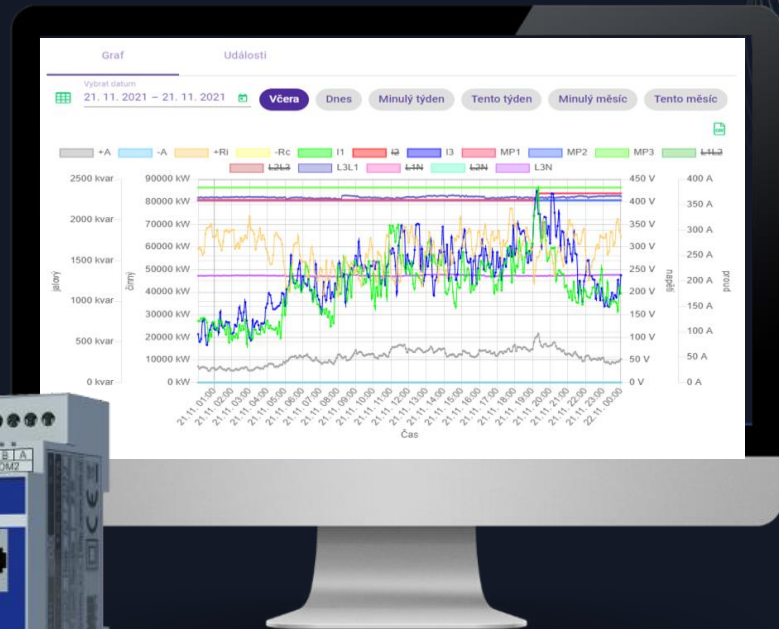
Graf Události

Vybrat datum
21. 11. 2021 – 21. 11. 2021

Včera Dnes Minulý týden Tento týden Minulý měsíc Tento měsíc

+A -A +Ri -Rc I1 I2 I3 MP1 MP2 MP3 L1L2 L2L3 L3L1 L1N L2N L3N

2500 kvar
2000 kvar
1500 kvar
1000 kvar
500 kvar
0 kvar

jalový

90000 kW
80000 kW
70000 kW
60000 kW
50000 kW
40000 kW
30000 kW
20000 kW
10000 kW
0 kW

činný

450 V
400 V
350 V
300 V
250 V
200 V
150 V
100 V
50 V
0 V

napětí

400 A
350 A
300 A
250 A
200 A
150 A
100 A
50 A
0 A

proud

21.11. 01:00 21.11. 02:00 21.11. 03:00 21.11. 04:00 21.11. 05:00 21.11. 06:00 21.11. 07:00 21.11. 08:00 21.11. 09:00 21.11. 10:00 21.11. 11:00 21.11. 12:00 21.11. 13:00 21.11. 14:00 21.11. 15:00 21.11. 16:00 21.11. 17:00 21.11. 18:00 21.11. 19:00 21.11. 20:00 21.11. 21:00 21.11. 22:00 21.11. 23:00 22.11. 00:00

Čas

B A
OM2